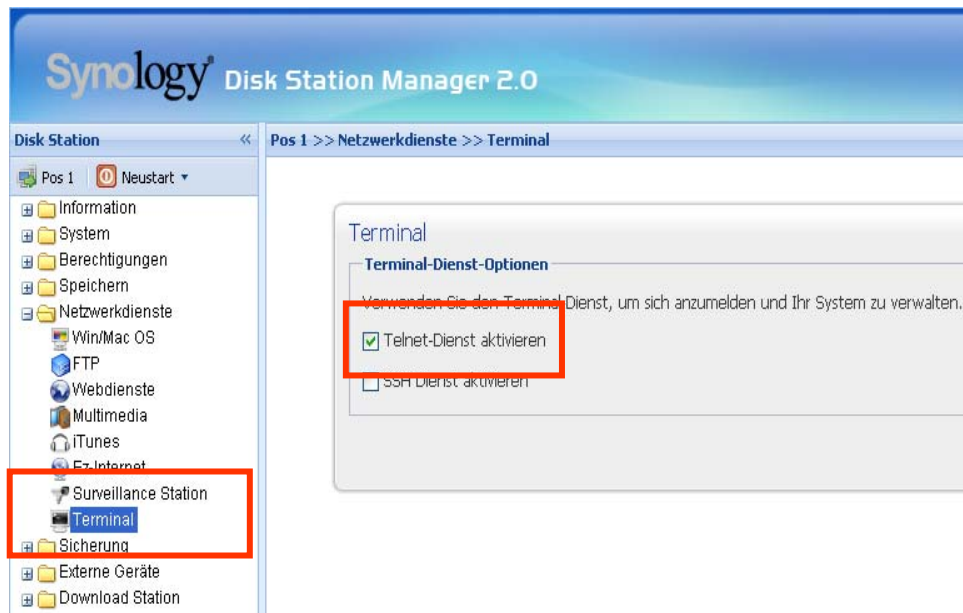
Synology Disk Station Manager 2.0

Disk Station «

Pos 1 Neustart ▾

Information
System
Berechtigungen
Speichern
Netzwerkdienste
Win/Mac OS
FTP
Webdienste
Multimedia
iTunes
Ez-Internet
Surveillance Station
Terminal
Sicherung
Externe Geräte
Download Station

Pos 1 >> Netzwerkdienste >> Terminal

Terminal

Terminal-Dienst-Optionen

Verwenden Sie den Terminal Dienst, um sich anzumelden und Ihr System zu verwalten.

Telnet-Dienst aktivieren

SSH Dienst aktivieren